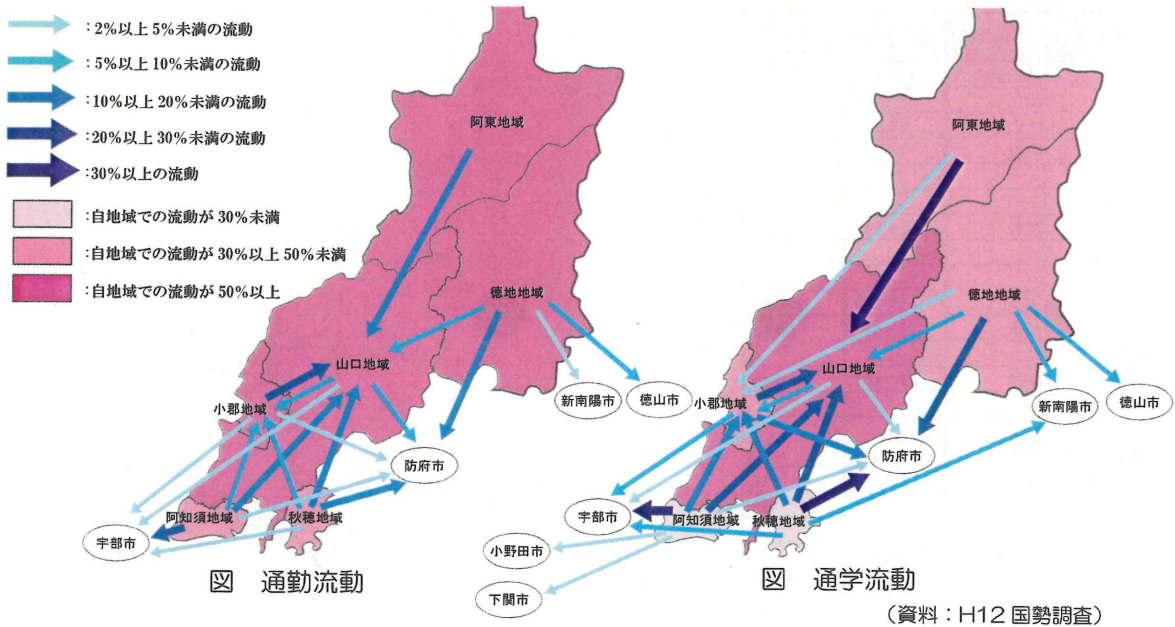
:2%以上 5%未満の流動
:5%以上 10%未満の流動
:10%以上 20%未満の流動
:20%以上 30%未満の流動
:30%以上の流動
:自地域での流動が 30%未満
:自地域での流動が 30%以上 50%未満
:自地域での流動が 50%以上

阿東地域
徳地地域
山口地域
小郡地域
新南陽市
徳山市
防府市
阿知須地域
秋穂地域
宇部市

図 通勤流動

阿東地域
徳地地域
山口地域
小郡地域
新南陽市
徳山市
防府市
宇部市
阿知須地域
秋穂地域
小野田市
下関市

図 通学流動

(資料:H12 国勢調査)